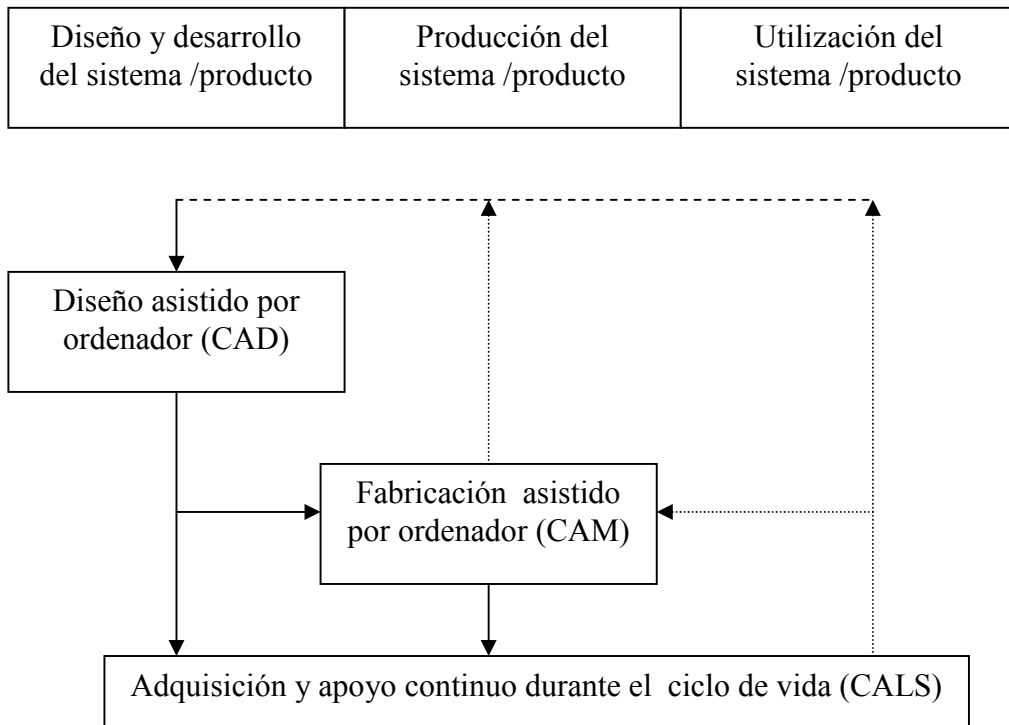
| Diseño y desarrollo del sistema /producto | Producción del sistema /producto | Utilización del sistema /producto |
|---|---|---|

Diseño asistido por ordenador (CAD)

Fabricación asistido por ordenador (CAM)

Adquisición y apoyo continuo durante el ciclo de vida (CALS)